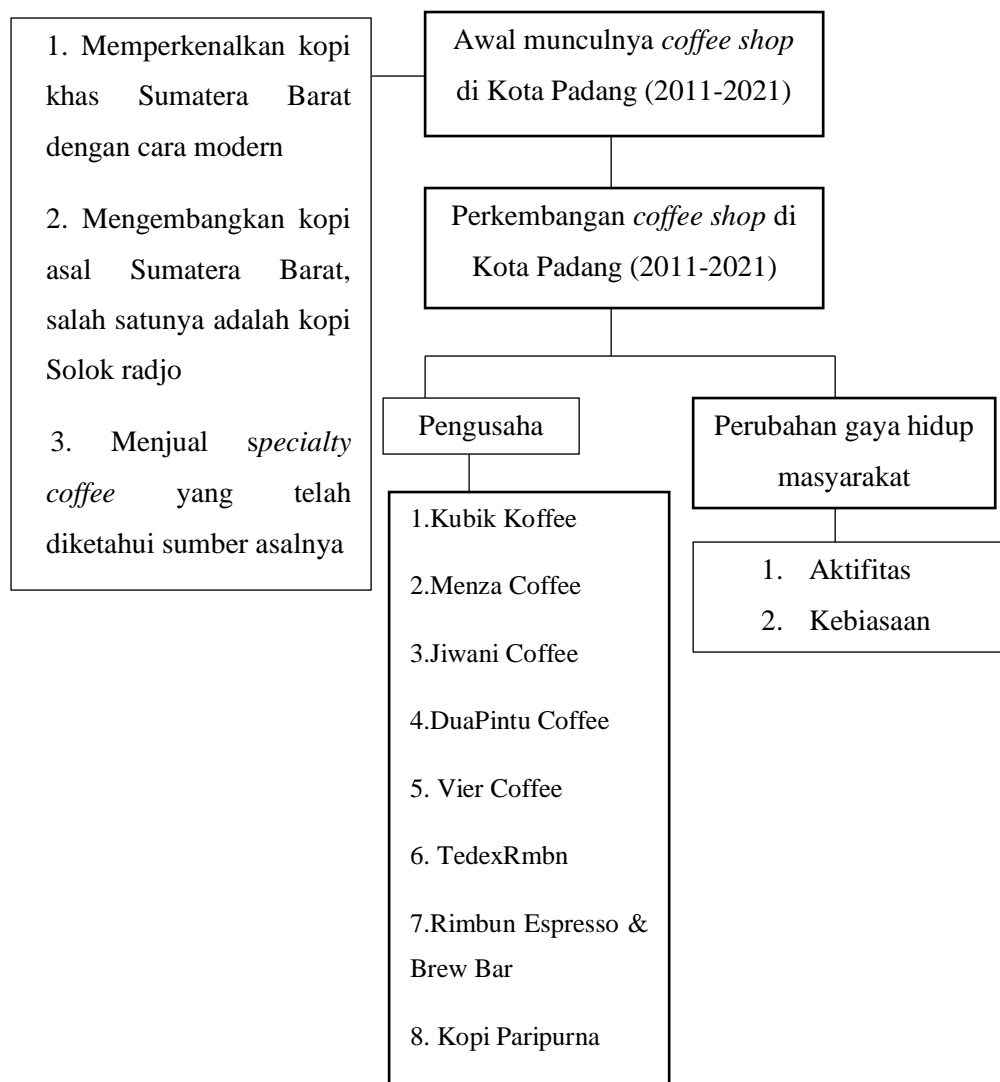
Awal munculnya coffee shop di Kota Padang (2011-2021)

1. Memperkenalkan kopi khas Sumatera Barat dengan cara modern

2. Mengembangkan kopi asal Sumatera Barat, salah satunya adalah kopi Solok radjo

3. Menjual specialty coffee yang telah diketahui sumber asalnya

Perkembangan coffee shop di Kota Padang (2011-2021)

Pengusaha

1.Kubik Koffee

2.Menza Coffee

3.Jiwani Coffee

4.DuaPintu Coffee

5. Vier Coffee

6. TedexRmbn

7.Rimbun Espresso & Brew Bar

8. Kopi Paripurna

Perubahan gaya hidup masyarakat

1. Aktifitas
2. Kebiasaan